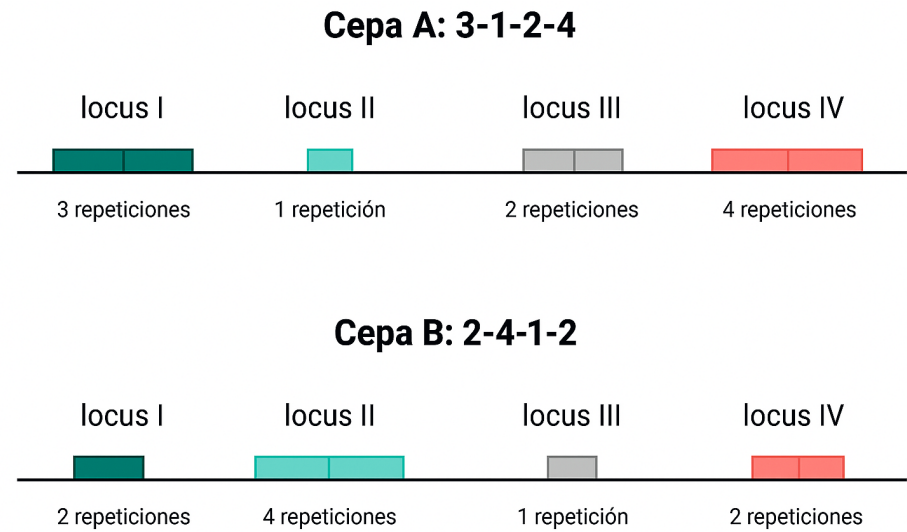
Cepa A: 3-1-2-4

locus I

locus II

locus III

locus IV

3 repeticiones

1 repetición

2 repeticiones

4 repeticiones

Cepa B: 2-4-1-2

locus I

locus II

locus III

locus IV

2 repeticiones

4 repeticiones

1 repetición

2 repeticiones